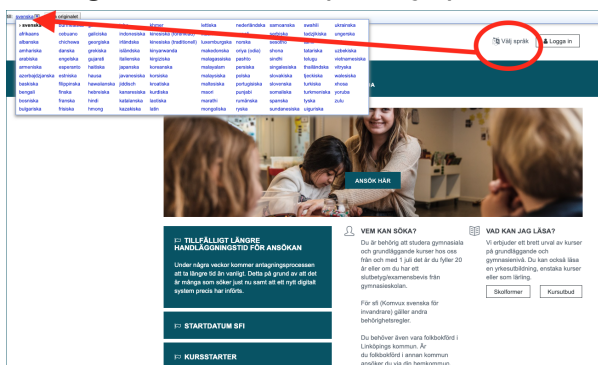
till: svenska · Visa originalet

| ✓ svenska | | | | | | | | |
|---|---|---|---|---|---|---|---|---|
| afrikaans | cebuano | galiciska | indonesiska | kinesiska (förenklad) | lettiska | nederländska | samoanska | swahili | ukrainska |
| albanska | chichewa | georgiska | irländska | kinesiska (traditionell) | luxemburgiska | norska | sesotho | tadzjikiska | ungerska |
| amhariska | danska | grekiska | isländska | kinyarwanda | makedonska | oriya (odia) | shona | tatariska | uzbekiska |
| arabiska | engelska | gujarati | italienska | kirgiziska | malagassiska | pashto | sindhi | telugu | vietnamesiska |
| armeniska | esperanto | haitiska | japanska | koreanska | malayalam | persiska | singalesiska | thailändska | vitryska |
| azerbajdzjanska | estniska | hausa | javanesiska | korsiska | malajiska | polska | slovakiska | tjeckiska | walesiska |
| baskiska | filippinska | hawaiianska | jiddisch | kroatiska | maltesiska | portugisiska | slovenska | turkiska | xhosa |
| bengali | finska | hebreiska | kanaresiska | kurdiska | maori | punjabi | somaliska | turkmeniska | yoruba |
| bosniska | franska | hindi | katalanska | laotiska | marathi | rumänska | spanska | tyska | zulu |
| bulgariska | frisiska | hmong | kazakiska | latin | mongoliska | ryska | sundanesiska | uiguriska | |

Välj språk

Logga in

ANSÖK HÄR

TILLFÄLLIGT LÄNGRE HANDLÄGGNINGSTID FÖR ANSÖKAN

Under några veckor kommer antagningsprocessen att ta längre tid än vanligt. Detta på grund av att det är många som söker just nu samt att ett nytt digitalt system precis har införts.

STARTDATUM SFI

KURSSTARTER

VEM KAN SÖKA?

Du är behörig att studera gymnasiala och grundläggande kurser hos oss från och med 1 juli det år du fyller 20 år eller om du har ett slutbetyg/examensbevis från gymnasieskolan.

För sfi (Komvux svenska för invandrare) gäller andra behörighetsregler.

Du behöver även vara folkbokförd i Linköpings kommun. Är du folkbokförd i annan kommun ansöker du via din hemkommun

VAD KAN JAG LÄSA?

Vi erbjuder ett brett urval av kurser på grundläggande och gymnasienivå. Du kan också läsa en yrkesutbildning, enstaka kurser eller som lärling.

Skolformer

Kursutbud